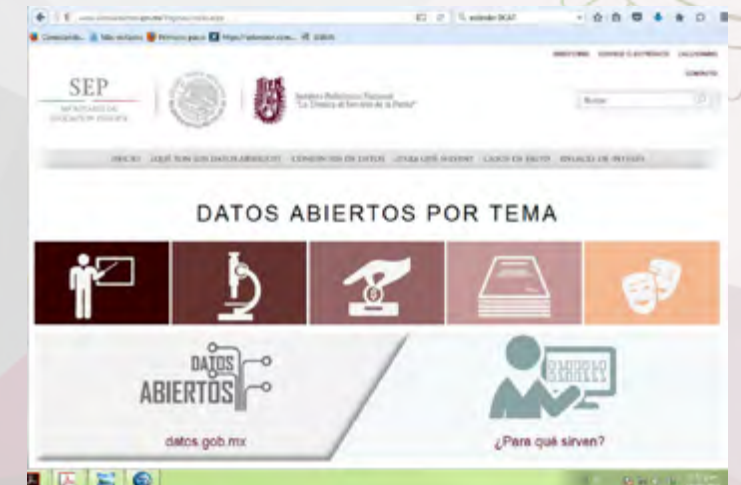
SEP
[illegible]

Instituto Politécnico Nacional
"La Técnica al Servicio de la Patria"

Buscar

INICIO ¿QUÉ SON LOS DATOS ABIERTOS? CONJUNTOS DE DATOS ¿PARA QUÉ SIRVEN? CASOS DE ÉXITO ENLACES DE INTERÉS

DATOS ABIERTOS POR TEMA

DATOS ABIERTOS

datos.gob.mx

¿Para qué sirven?